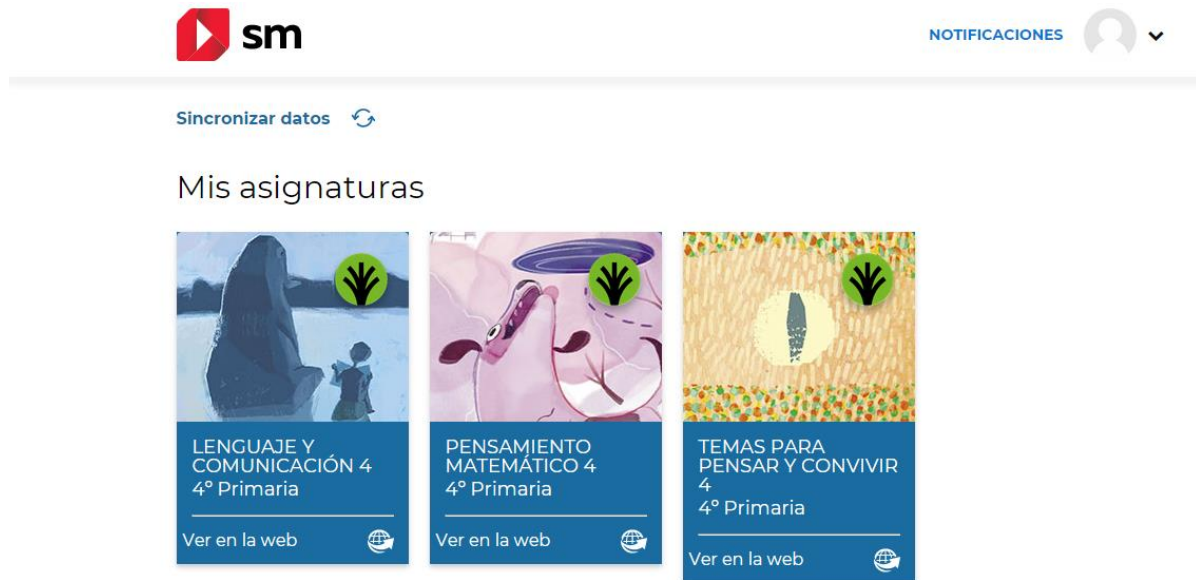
sm

NOTIFICACIONES

Sincronizar datos

Mis asignaturas

LENGUAJE Y COMUNICACIÓN 4
4° Primaria
Ver en la web

PENSAMIENTO MATEMÁTICO 4
4° Primaria
Ver en la web

TEMAS PARA PENSAR Y CONVIVIR 4
4° Primaria
Ver en la web